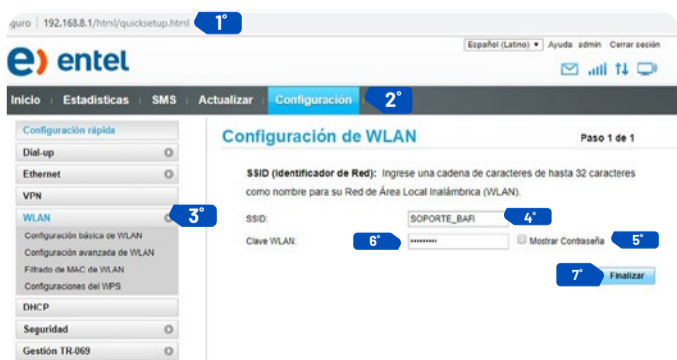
guro | 192.168.8.1/html/quicksetup.html 1°

Español (Latino) ▾ Ayuda admin Cerrar sesión

entel

Inicio | Estadisticas | SMS | Actualizar | Configuracion 2°

Configuración rápida
Dial-up
Ethernet
VPN
WLAN 3°
Configuración básica de WLAN
Configuración avanzada de WLAN
Filtrado de MAC de WLAN
Configuraciones del WPS
DHCP
Seguridad
Gestión TR-069

Configuración de WLAN

Paso 1 de 1

SSID (Identificador de Red): Ingrese una cadena de caracteres de hasta 32 caracteres como nombre para su Red de Área Local Inalámbrica (WLAN).

SSID: SOPORTE_BAFI 4°

Clave WLAN: 6° •••••••••• Mostrar Contraseña 5°

7° Finalizar